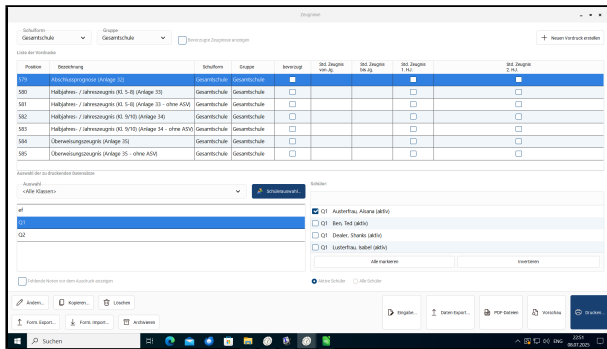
Zeugnisse

Schulform
Gesamtschule

Gruppe
Gesamtschule

Bevorzugte Zeugnisse anzeigen

+ Neuen Vordruck erstellen

Liste der Vordrucke

| Position | Bezeichnung | Schulform | Gruppe | bevorzugt | Std. Zeugnis von Jg. | Std. Zeugnis bis Jg. | Std. Zeugnis 1. HJ. | Std. Zeugnis 2. HJ. |
|---|---|---|---|---|---|---|---|---|
| 579 | Abschlussprognose (Anlage 32) | Gesamtschule | Gesamtschule | | | | | |
| 580 | Halbjahres- / Jahreszeugnis (Kl. 5-8) (Anlage 33) | Gesamtschule | Gesamtschule | | | | | |
| 581 | Halbjahres- / Jahreszeugnis (Kl. 5-8) (Anlage 33 - ohne ASV) | Gesamtschule | Gesamtschule | | | | | |
| 582 | Halbjahres- / Jahreszeugnis (Kl. 9/10) (Anlage 34) | Gesamtschule | Gesamtschule | | | | | |
| 583 | Halbjahres- / Jahreszeugnis (Kl. 9/10) (Anlage 34 - ohne ASV) | Gesamtschule | Gesamtschule | | | | | |
| 584 | Überweisungszeugnis (Anlage 35) | Gesamtschule | Gesamtschule | | | | | |
| 585 | Überweisungszeugnis (Anlage 35 - ohne ASV) | Gesamtschule | Gesamtschule | | | | | |

Auswahl der zu druckenden Datensätze

Auswahl
<Alle Klassen>

Schülerauswahl...

ef
Q1
Q2

Schüler

Q1 Austerfrau, Aisana (aktiv)
Q1 Ben, Ted (aktiv)
Q1 Dealer, Shanks (aktiv)
Q1 Lusterfrau, Isabel (aktiv)

Alle markieren
Invertieren

Aktive Schüler
Alle Schüler

Fehlende Noten vor dem Ausdruck anzeigen

Ändern...
Kopieren...
Löschen
Form. Export...
Form. Import...
Archivieren

Eingabe...
Daten Export...
PDF-Dateien
Vorschau
Drucken...

Suchen

22:51
08.07.2025